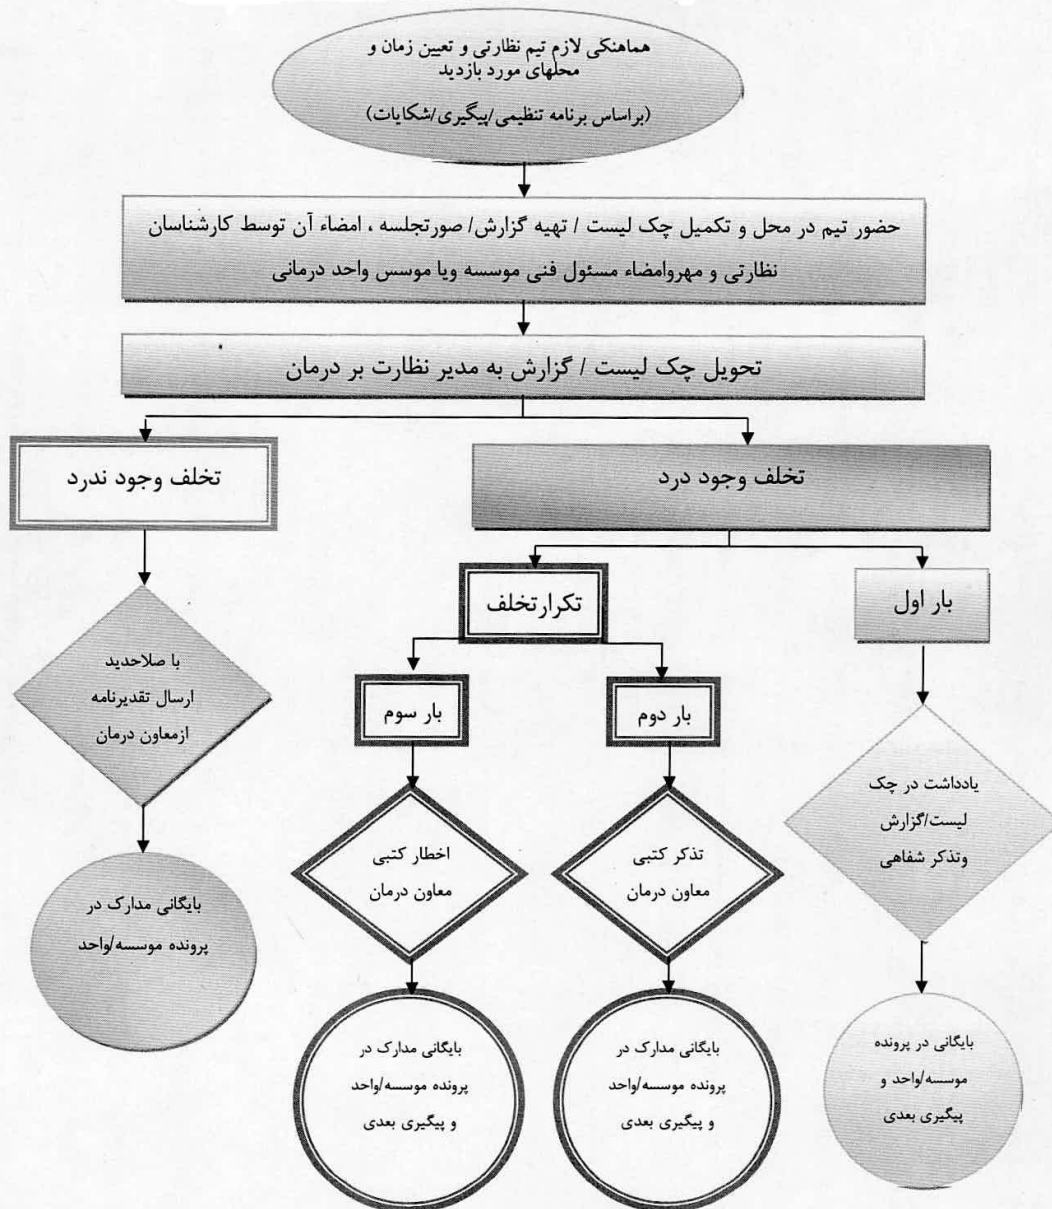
هماهنگی لازم تیم نظارتی و تعیین زمان و محلهای مورد بازدید

(براساس برنامه تنظیمی/پیگیری/شکایات)

حضور تیم در محل و تکمیل چک لیست / تهیه گزارش/ صورتجلسه ، امضاء آن توسط کارشناسان نظارتی و مهروامضاء مسئول فنی موسسه ویا موسس واحد درمانی

تحویل چک لیست / گزارش به مدیر نظارت بر درمان

تخلف وجود درد

تخلف وجود ندرد

بار اول

تکرارتخلف

بار دوم

بار سوم

یادداشت در چک لیست/گزارش وتذکر شفاهی

تذکر کتبی معاون درمان

اخطار کتبی معاون درمان

با صلاحدید ارسال تقدیرنامه ازمعاون درمان

بایگانی در پرونده موسسه/واحد و پیگیری بعدی

بایگانی مدارک در پرونده موسسه/واحد و پیگیری بعدی

بایگانی مدارک در پرونده موسسه/واحد و پیگیری بعدی

بایگانی مدارک در پرونده موسسه/واحد